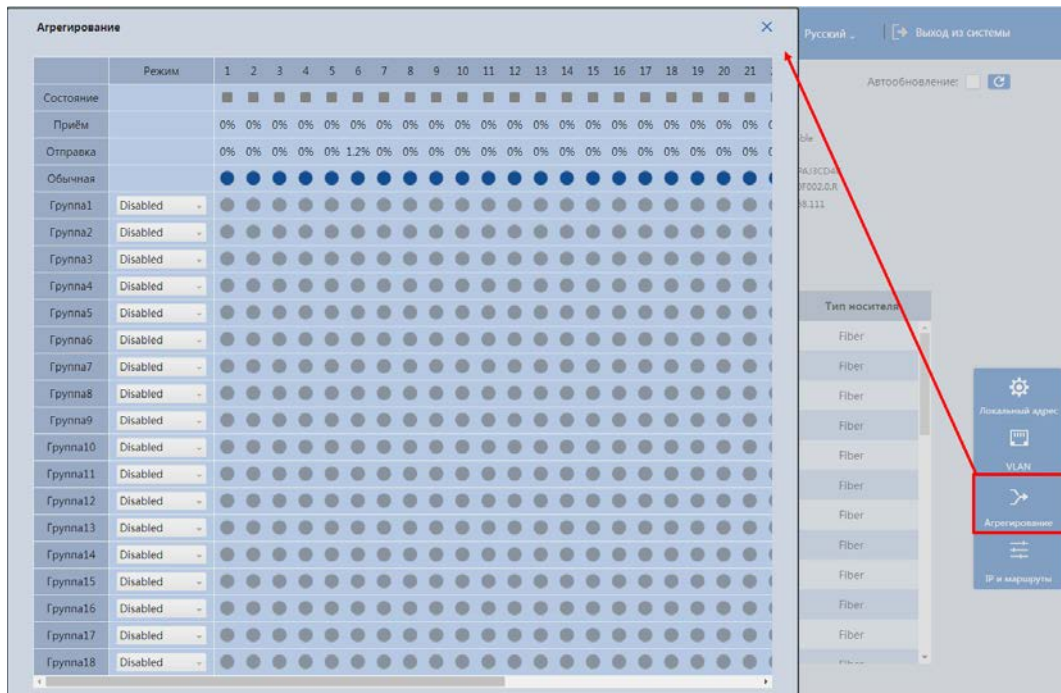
Агрегирование

×

Русский

Выход из системы

Автообновление:

| | Режим | 1 | 2 | 3 | 4 | 5 | 6 | 7 | 8 | 9 | 10 | 11 | 12 | 13 | 14 | 15 | 16 | 17 | 18 | 19 | 20 | 21 |
|---|---|---|---|---|---|---|---|---|---|---|---|---|---|---|---|---|---|---|---|---|---|---|
| Состояние | | | | | | | | | | | | | | | | | | | | | | |
| Приём | | 0% | 0% | 0% | 0% | 0% | 0% | 0% | 0% | 0% | 0% | 0% | 0% | 0% | 0% | 0% | 0% | 0% | 0% | 0% | 0% | 0% |
| Отправка | | 0% | 0% | 0% | 0% | 0% | 1.2% | 0% | 0% | 0% | 0% | 0% | 0% | 0% | 0% | 0% | 0% | 0% | 0% | 0% | 0% | 0% |
| Обычная | | | | | | | | | | | | | | | | | | | | | | |
| Группа1 | Disabled | | | | | | | | | | | | | | | | | | | | | |
| Группа2 | Disabled | | | | | | | | | | | | | | | | | | | | | |
| Группа3 | Disabled | | | | | | | | | | | | | | | | | | | | | |
| Группа4 | Disabled | | | | | | | | | | | | | | | | | | | | | |
| Группа5 | Disabled | | | | | | | | | | | | | | | | | | | | | |
| Группа6 | Disabled | | | | | | | | | | | | | | | | | | | | | |
| Группа7 | Disabled | | | | | | | | | | | | | | | | | | | | | |
| Группа8 | Disabled | | | | | | | | | | | | | | | | | | | | | |
| Группа9 | Disabled | | | | | | | | | | | | | | | | | | | | | |
| Группа10 | Disabled | | | | | | | | | | | | | | | | | | | | | |
| Группа11 | Disabled | | | | | | | | | | | | | | | | | | | | | |
| Группа12 | Disabled | | | | | | | | | | | | | | | | | | | | | |
| Группа13 | Disabled | | | | | | | | | | | | | | | | | | | | | |
| Группа14 | Disabled | | | | | | | | | | | | | | | | | | | | | |
| Группа15 | Disabled | | | | | | | | | | | | | | | | | | | | | |
| Группа16 | Disabled | | | | | | | | | | | | | | | | | | | | | |
| Группа17 | Disabled | | | | | | | | | | | | | | | | | | | | | |
| Группа18 | Disabled | | | | | | | | | | | | | | | | | | | | | |

ble
9AJ3CD4
3F002.0.R
8.111

Тип носителя
Fiber
Fiber
Fiber
Fiber
Fiber
Fiber
Fiber
Fiber
Fiber
Fiber
Fiber

Локальный адрес
VLAN
Агрегирование
IP и маршруты